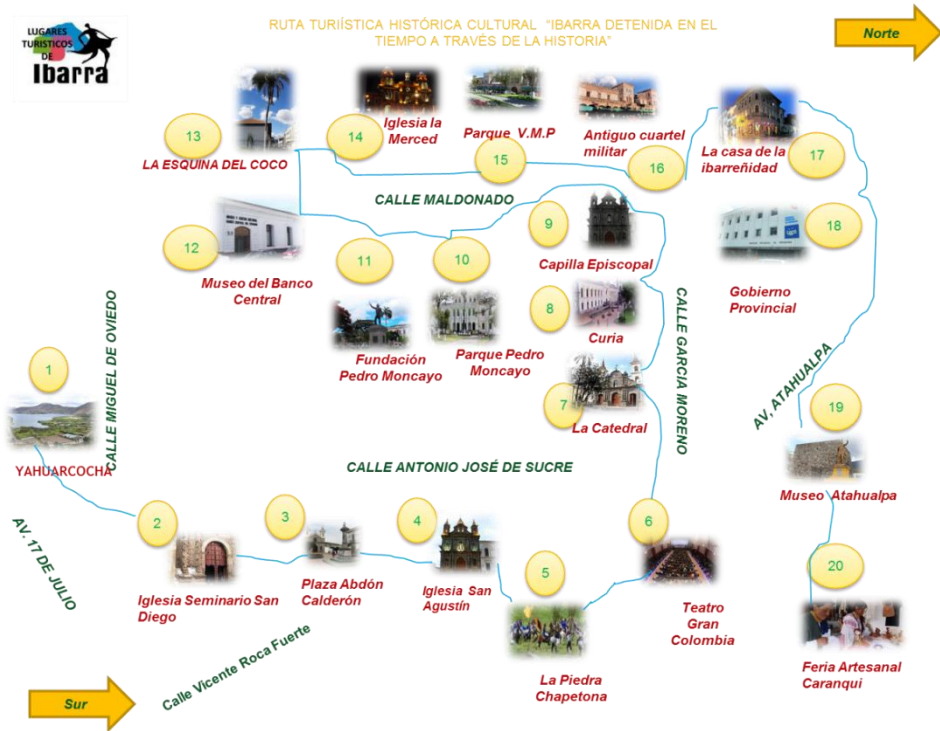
LUGARES TURÍSTICOS DE Ibarra

RUTA TURIÍSTICA HISTÓRICA CULTURAL "IBARRA DETENIDA EN EL TIEMPO A TRAVÉS DE LA HISTORIA"

Norte

13
LA ESQUINA DEL COCO

14
Iglesia la Merced

15
Parque V.M.P

16
Antiguo cuartel militar

17
La casa de la ibarreñidad

CALLE MALDONADO

12
Museo del Banco Central

11
Fundación Pedro Moncayo

10
Parque Pedro Moncayo

9
Capilla Episcopal

8
Curia

18
Gobierno Provincial

CALLE GARCIA MORENO

CALLE MIGUEL DE OVIEDO

1
YAHUARCOCHA

7
La Catedral

AV. ATAHUALPA

19
Museo Atahualpa

CALLE ANTONIO JOSÉ DE SUCRE

AV. 17 DE JULIO

2
Iglesia Seminario San Diego

3
Plaza Abdón Calderón

4
Iglesia San Agustín

5
La Piedra Chapetona

6
Teatro Gran Colombia

20
Feria Artesanal Caranqui

Calle Vicente Roca Fuerte

Sur